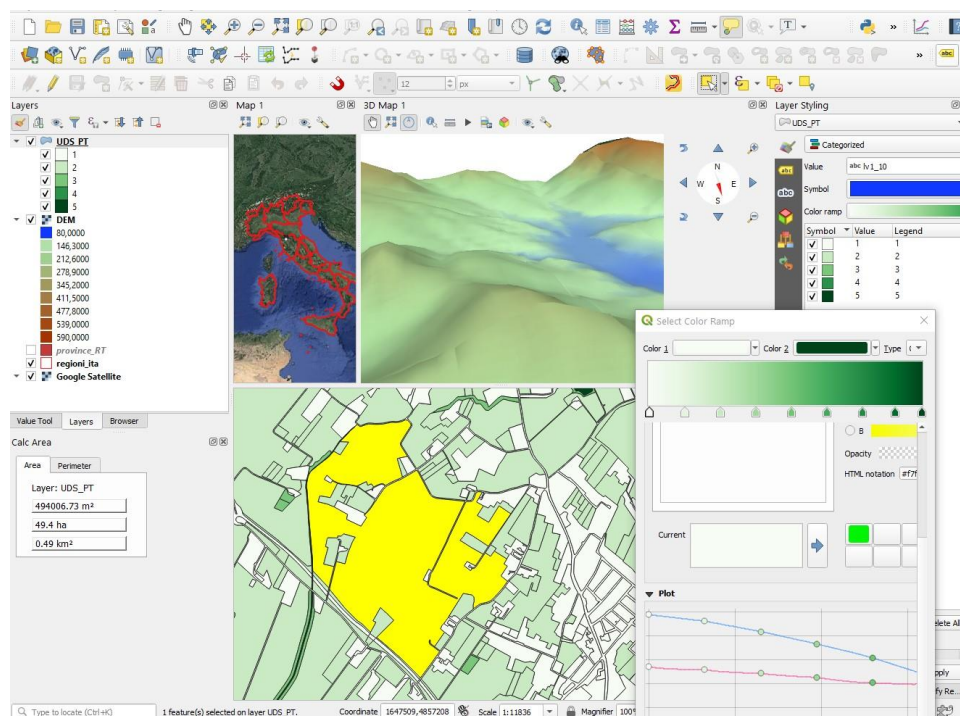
12 px

Layers

UDS_PT
1
2
3
4
5
DEM
80,0000
146,3000
212,6000
278,9000
345,2000
411,5000
477,8000
539,0000
590,0000
province_RT
regioni_ita
Google Satellite

Value Tool Layers Browser

Calc Area

Area Perimeter

Layer: UDS_PT
494006.73 m²
49.4 ha
0.49 km²

Map 1

3D Map 1

N
W E
S

Layer Styling

UDS_PT

Categorized

Value abc lv1_10
Symbol
Color ramp

| Symbol | Value | Legend |
|---|---|---|
| ✓ | 1 | 1 |
| ✓ | 2 | 2 |
| ✓ | 3 | 3 |
| ✓ | 4 | 4 |
| ✓ | 5 | 5 |

Select Color Ramp

Color 1 Color 2 Type

B
Opacity
HTML notation #f7f

Current

Plot

elete All
pply
fy Re...

Type to locate (Ctrl+K) 1 feature(s) selected on layer UDS_PT. Coordinate 1647509,4857208 Scale 1:11836 Magnifier 100%